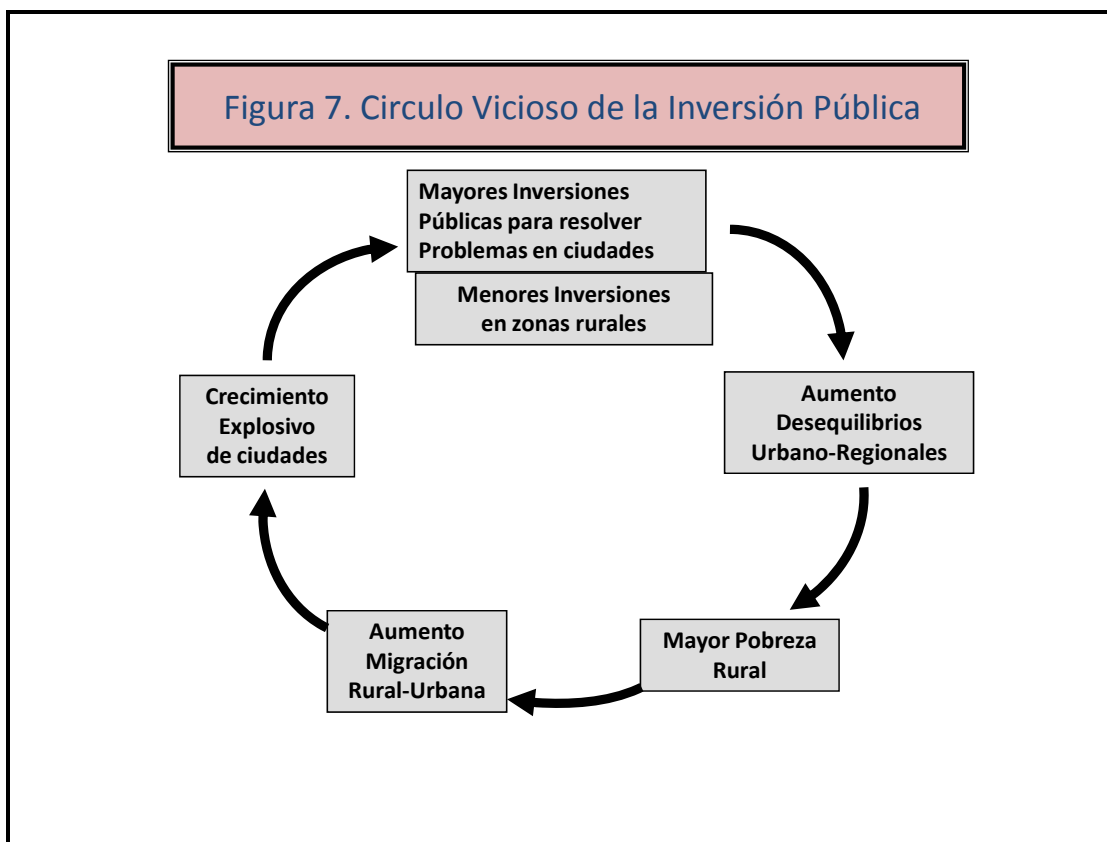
Figura 7. Circulo Vicioso de la Inversión Pública

Mayores Inversiones Públicas para resolver Problemas en ciudades

Menores Inversiones en zonas rurales

Aumento Desequilibrios Urbano-Regionales

Mayor Pobreza Rural

Aumento Migración Rural-Urbana

Crecimiento Explosivo de ciudades